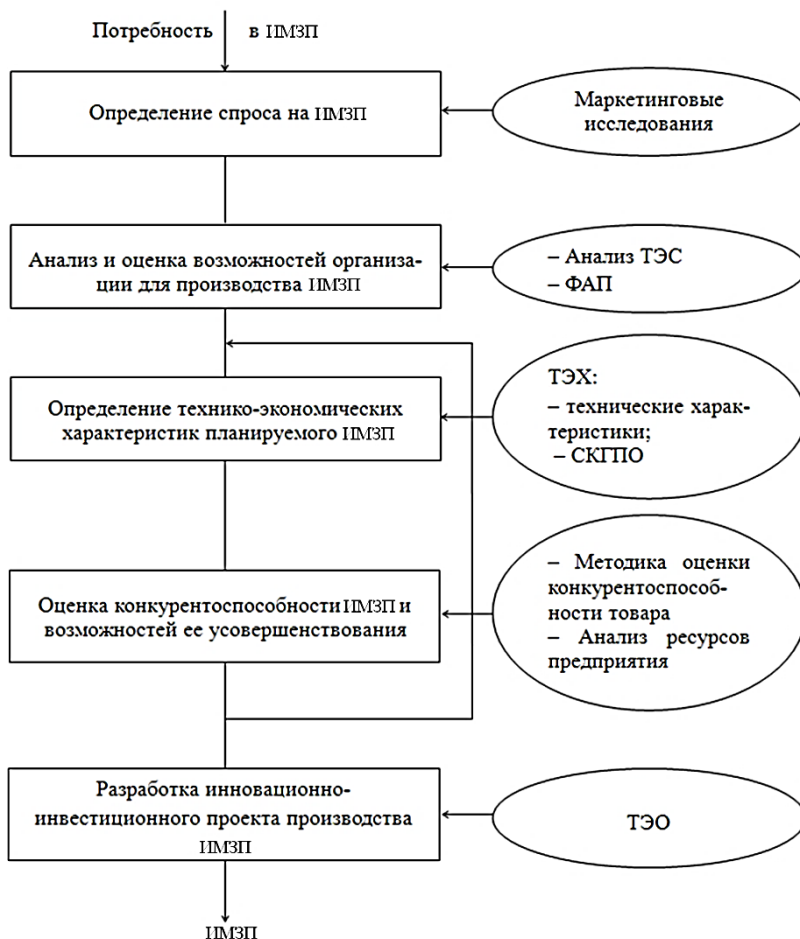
Потребность в ИМЗП

Определение спроса на ИМЗП

Маркетинговые исследования

Анализ и оценка возможностей организации для производства ИМЗП

– Анализ ТЭС
– ФАП

Определение технико-экономических характеристик планируемого ИМЗП

ТЭХ:
– технические характеристики;
– СКГПО

Оценка конкурентоспособности ИМЗП и возможностей ее усовершенствования

– Методика оценки конкурентоспособности товара
– Анализ ресурсов предприятия

Разработка инновационно-инвестиционного проекта производства ИМЗП

ТЭО

ИМЗП